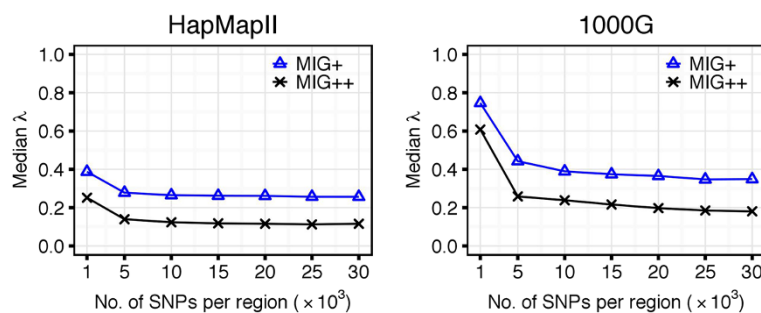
HapMapII

Median $\lambda$

1.0
0.8
0.6
0.4
0.2
0.0

MIG+
MIG++

1 5 10 15 20 25 30

No. of SNPs per region ($\times 10^3$)

1000G

Median $\lambda$

1.0
0.8
0.6
0.4
0.2
0.0

MIG+
MIG++

1 5 10 15 20 25 30

No. of SNPs per region ($\times 10^3$)